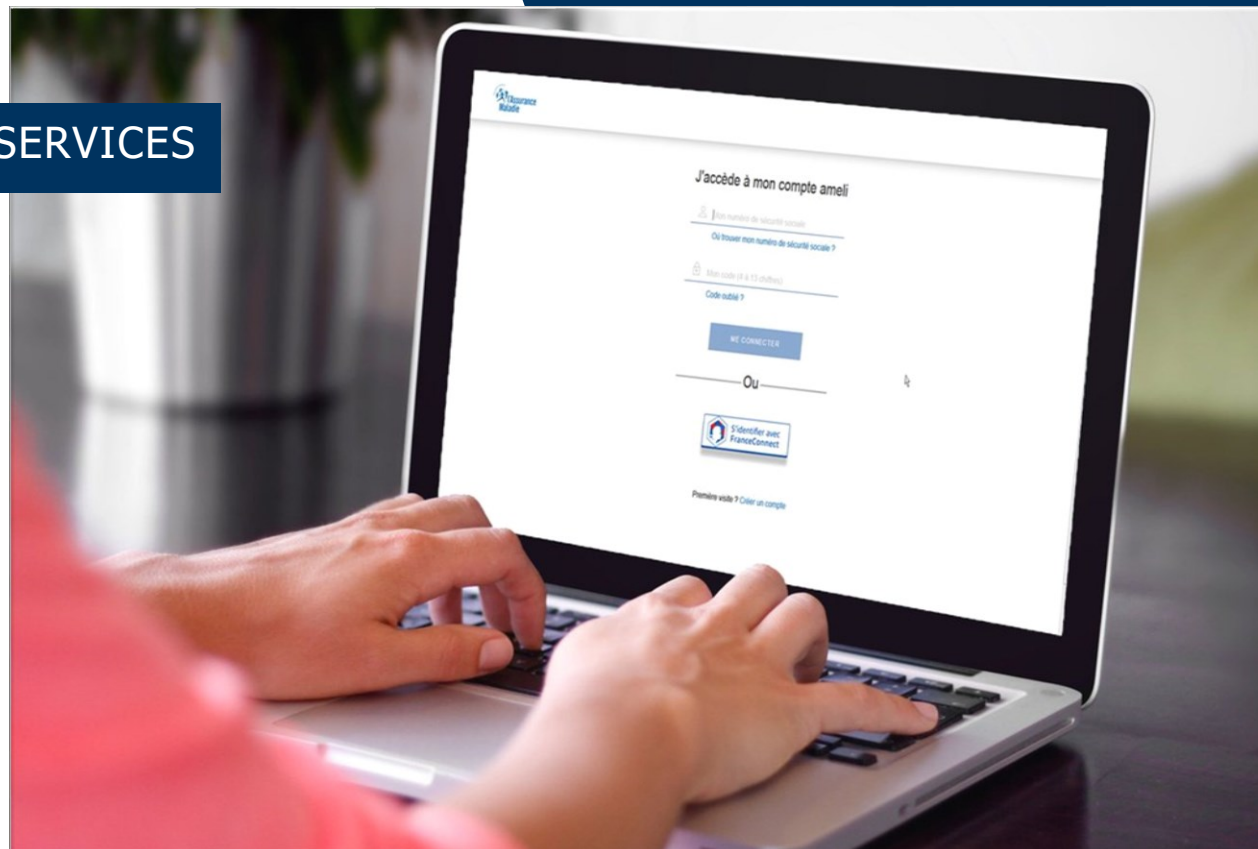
SERVICES

l'Assurance Maladie

J'accède à mon compte ameli

Mon numéro de sécurité sociale

Où trouver mon numéro de sécurité sociale ?

Mon code (4 à 13 chiffres)

Code oublié ?

ME CONNECTER

Ou

S'identifier avec FranceConnect

Première visite ? Créer un compte